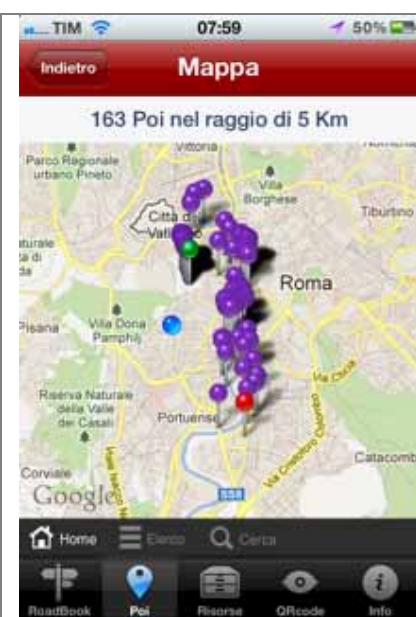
TIM 07:59 50%

Indietro Mappa

163 Poi nel raggio di 5 Km

Vittoria
Parco Regionale urbano Pineto
Villa Borghese
Tiburtino
Città del Vaticano
aturale a di
Roma
Pisana
Villa Doria Pamphilj
Riserva Naturale della Valle dei Casali
Portuense
Corviale
Catacomb
Google
Via Casilina
Via Cristoforo Colombo
SS8

Home Elenco Cerca

RoadBook Poi Risorse QRcode Info